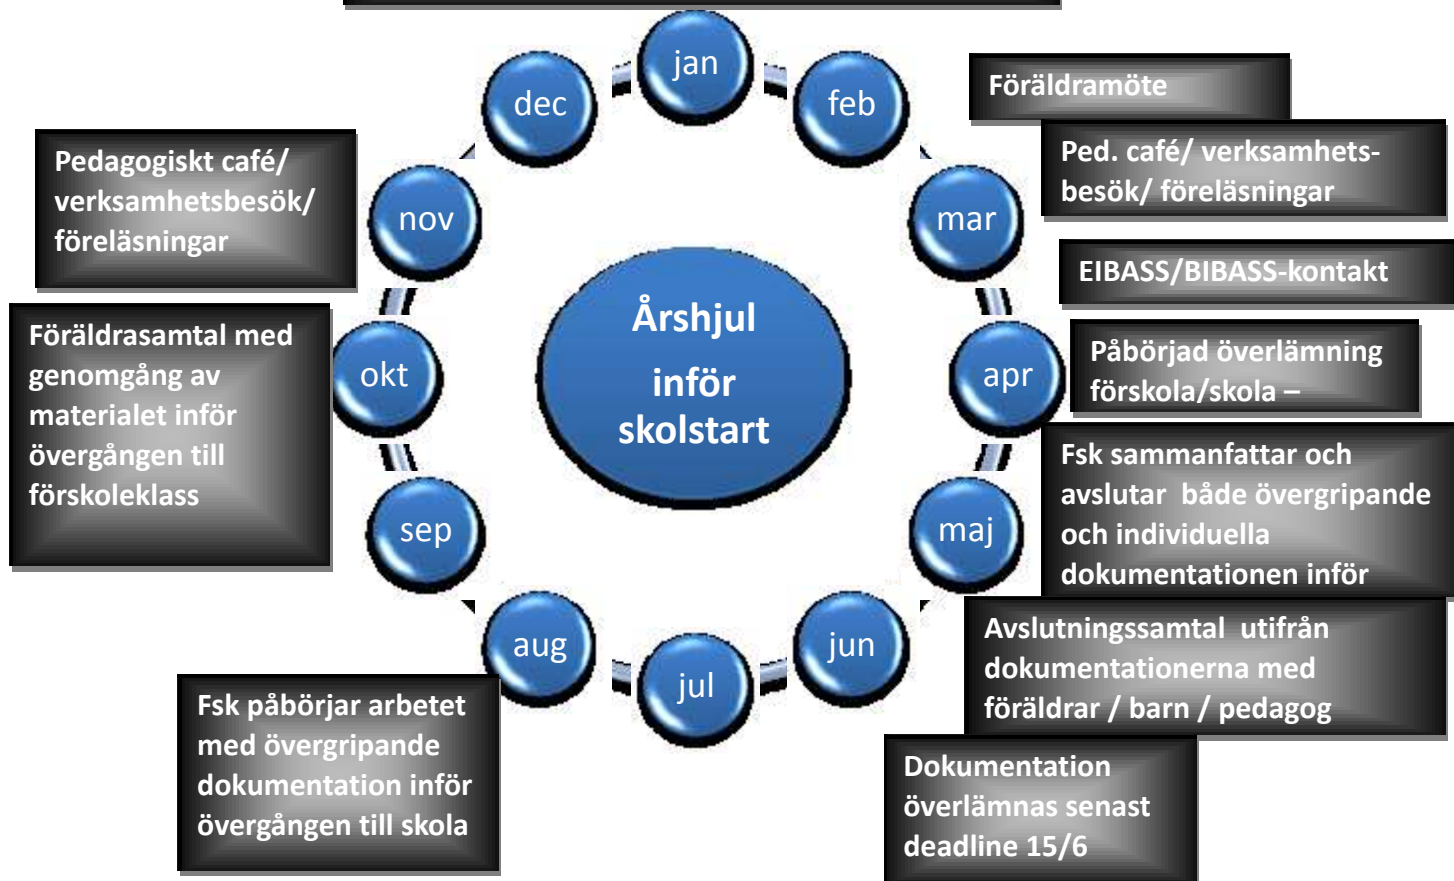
Årshjul inför skolstart

jan

feb

mar

apr

maj

jun

jul

aug

sep

okt

nov

dec

Föräldramöte

Ped. café/ verksamhetsbesök/ föreläsningar

EIBASS/BIBASS-kontakt

Påbörjad överlämning förskola/skola –

Fsk sammanfattar och avslutar både övergripande och individuella dokumentationen inför

Avslutningssamtal utifrån dokumentationerna med föräldrar / barn / pedagog

Dokumentation överlämnas senast deadline 15/6

Fsk påbörjar arbetet med övergripande dokumentation inför övergången till skola

Föräldrasamtal med genomgång av materialet inför övergången till förskoleklass

Pedagogiskt café/ verksamhetsbesök/ föreläsningar